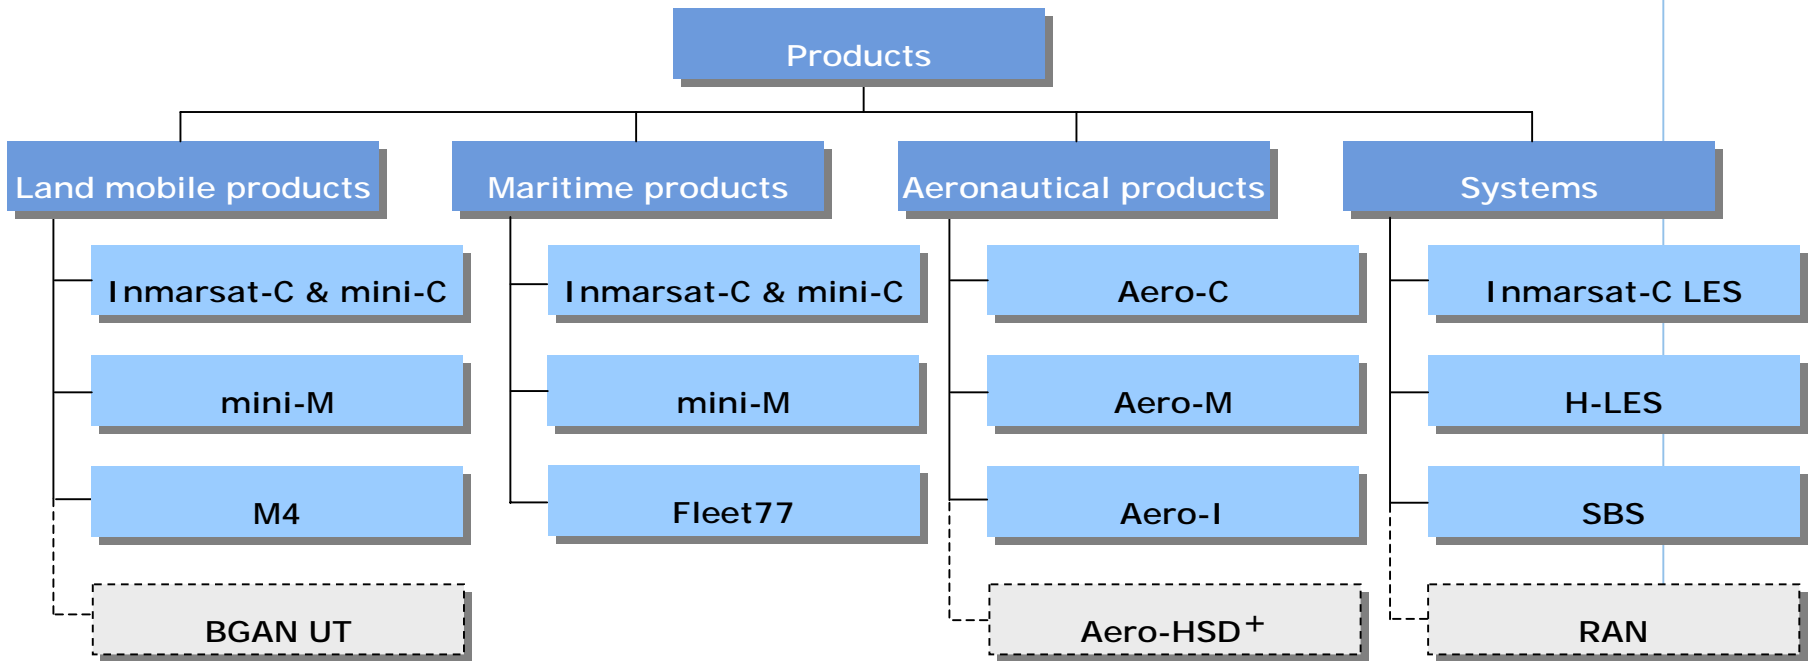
Products

Land mobile products

Inmarsat-C & mini-C

mini-M

M4

BGAN UT

Maritime products

Inmarsat-C & mini-C

mini-M

Fleet77

Aeronautical products

Aero-C

Aero-M

Aero-I

Aero-HSD$^+$

Systems

Inmarsat-C LES

H-LES

SBS

RAN